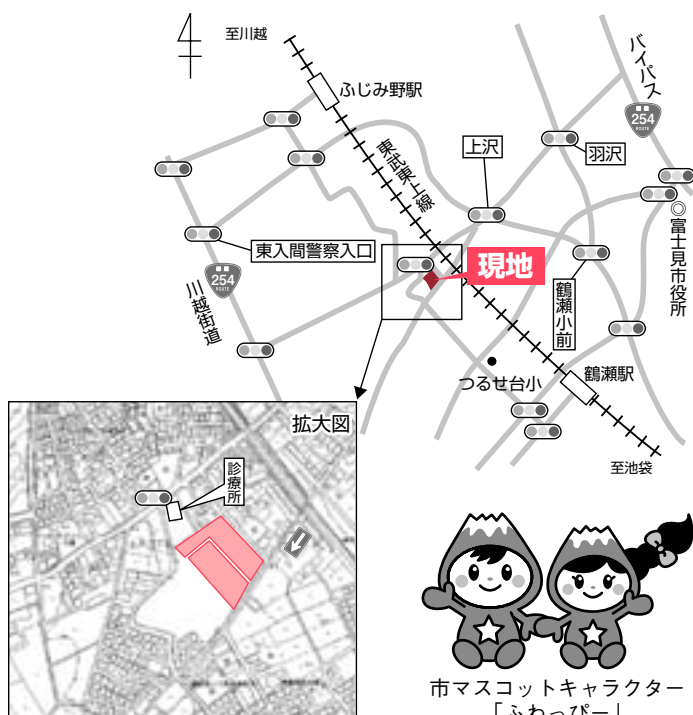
至川越

ふじみ野駅

東武東上線

上沢

羽沢

バイパス

254

富士見市役所

東入間警察入口

現地

254

川越街道

鶴瀬小前

つるせ台小

鶴瀬駅

至池袋

拡大図

診療所

市マスコットキャラクター
「ふわっぴー」